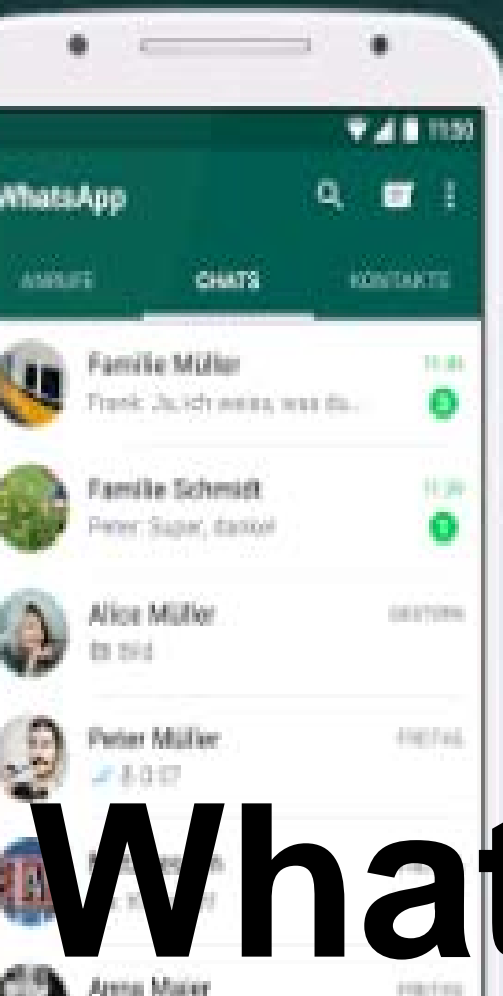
11:50
WhatsApp
ANRUFE
CHATS
KONTAKTE
Familie Müller
11:41
Frank: Ja, ich weiss, was du...
Familie Schmidt
11:20
Peter: Super, danke!
Alice Müller
GESTERN
Bild
Peter Müller
FREITAG
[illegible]
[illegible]
Anna Maier
FREITAG
What